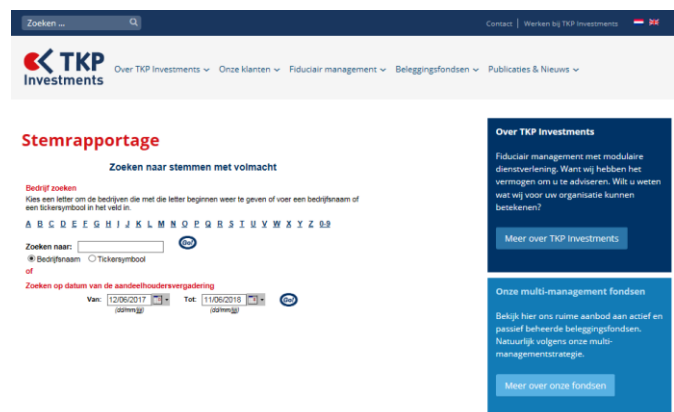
Zoeken ...

Contact | Werken bij TKP Investments

TKP Investments

Over TKP Investments ⌄ Onze klanten ⌄ Fiduciair management ⌄ Beleggingsfondsen ⌄ Publicaties & Nieuws ⌄

Stemrapportage

Zoeken naar stemmen met volmacht

Bedrijf zoeken

Kies een letter om de bedrijven die met die letter beginnen weer te geven of voer een bedrijfsnaam of een tickersymbool in het veld in.

A B C D E F G H I J K L M N O P Q R S T U V W X Y Z 0-9

Zoeken naar: Ga!

Bedrijfsnaam Tickersymbool

of

Zoeken op datum van de aandeelhoudersvergadering

Van: 12/06/2017 (dd/mm/jjjj) Tot: 11/06/2018 (dd/mm/jjjj) Ga!

Over TKP Investments

Fiduciair management met modulaire dienstverlening. Want wij hebben het vermogen om u te adviseren. Wilt u weten wat wij voor uw organisatie kunnen betekenen?

Meer over TKP Investments

Onze multi-management fondsen

Bekijk hier ons ruime aanbod aan actief en passief beheerde beleggingsfondsen. Natuurlijk volgens onze multi-managementstrategie.

Meer over onze fondsen